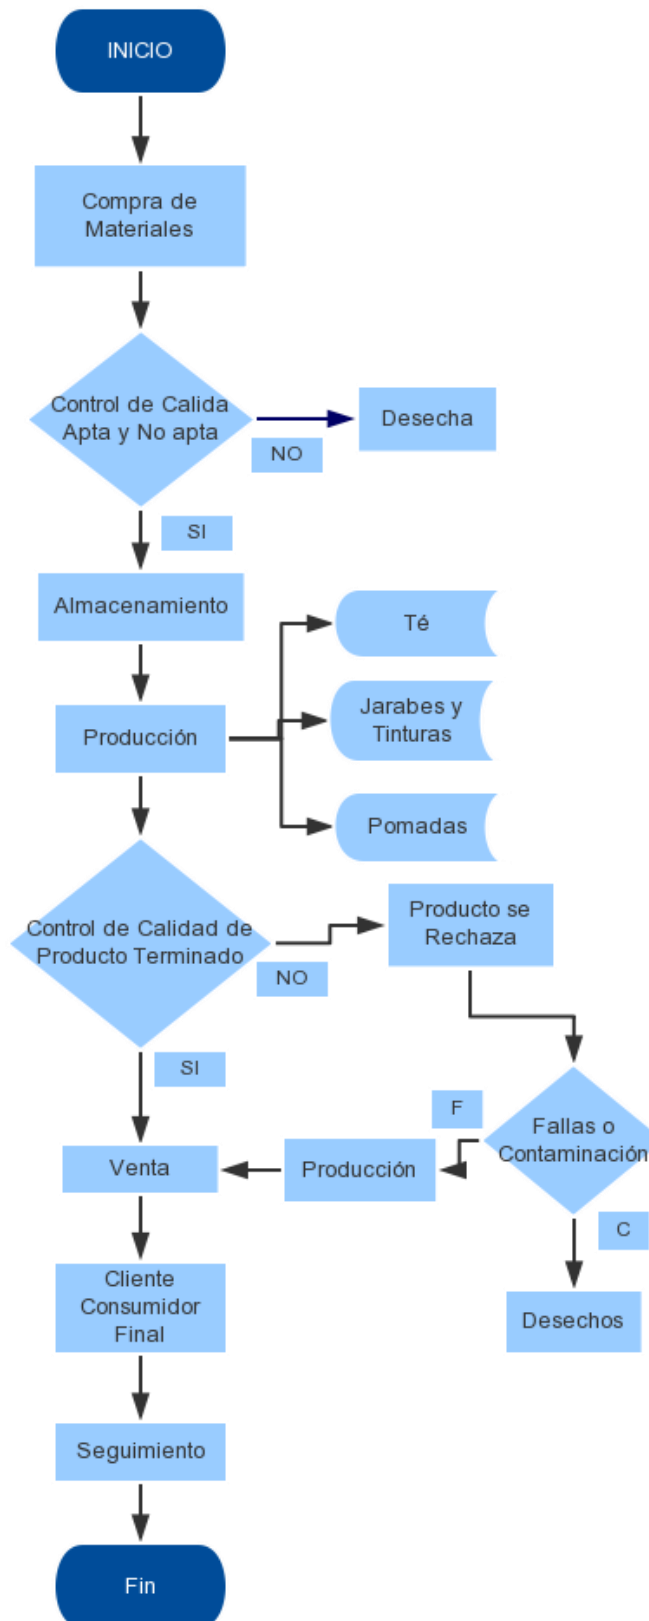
INICIO

Compra de Materiales

Control de Calida Apta y No apta

NO

Desecha

SI

Almacenamiento

Producción

Té

Jarabes y Tinturas

Pomadas

Control de Calidad de Producto Terminado

NO

Producto se Rechaza

SI

F

Fallas o Contaminación

Venta

Producción

C

Cliente Consumidor Final

Desechos

Seguimiento

Fin